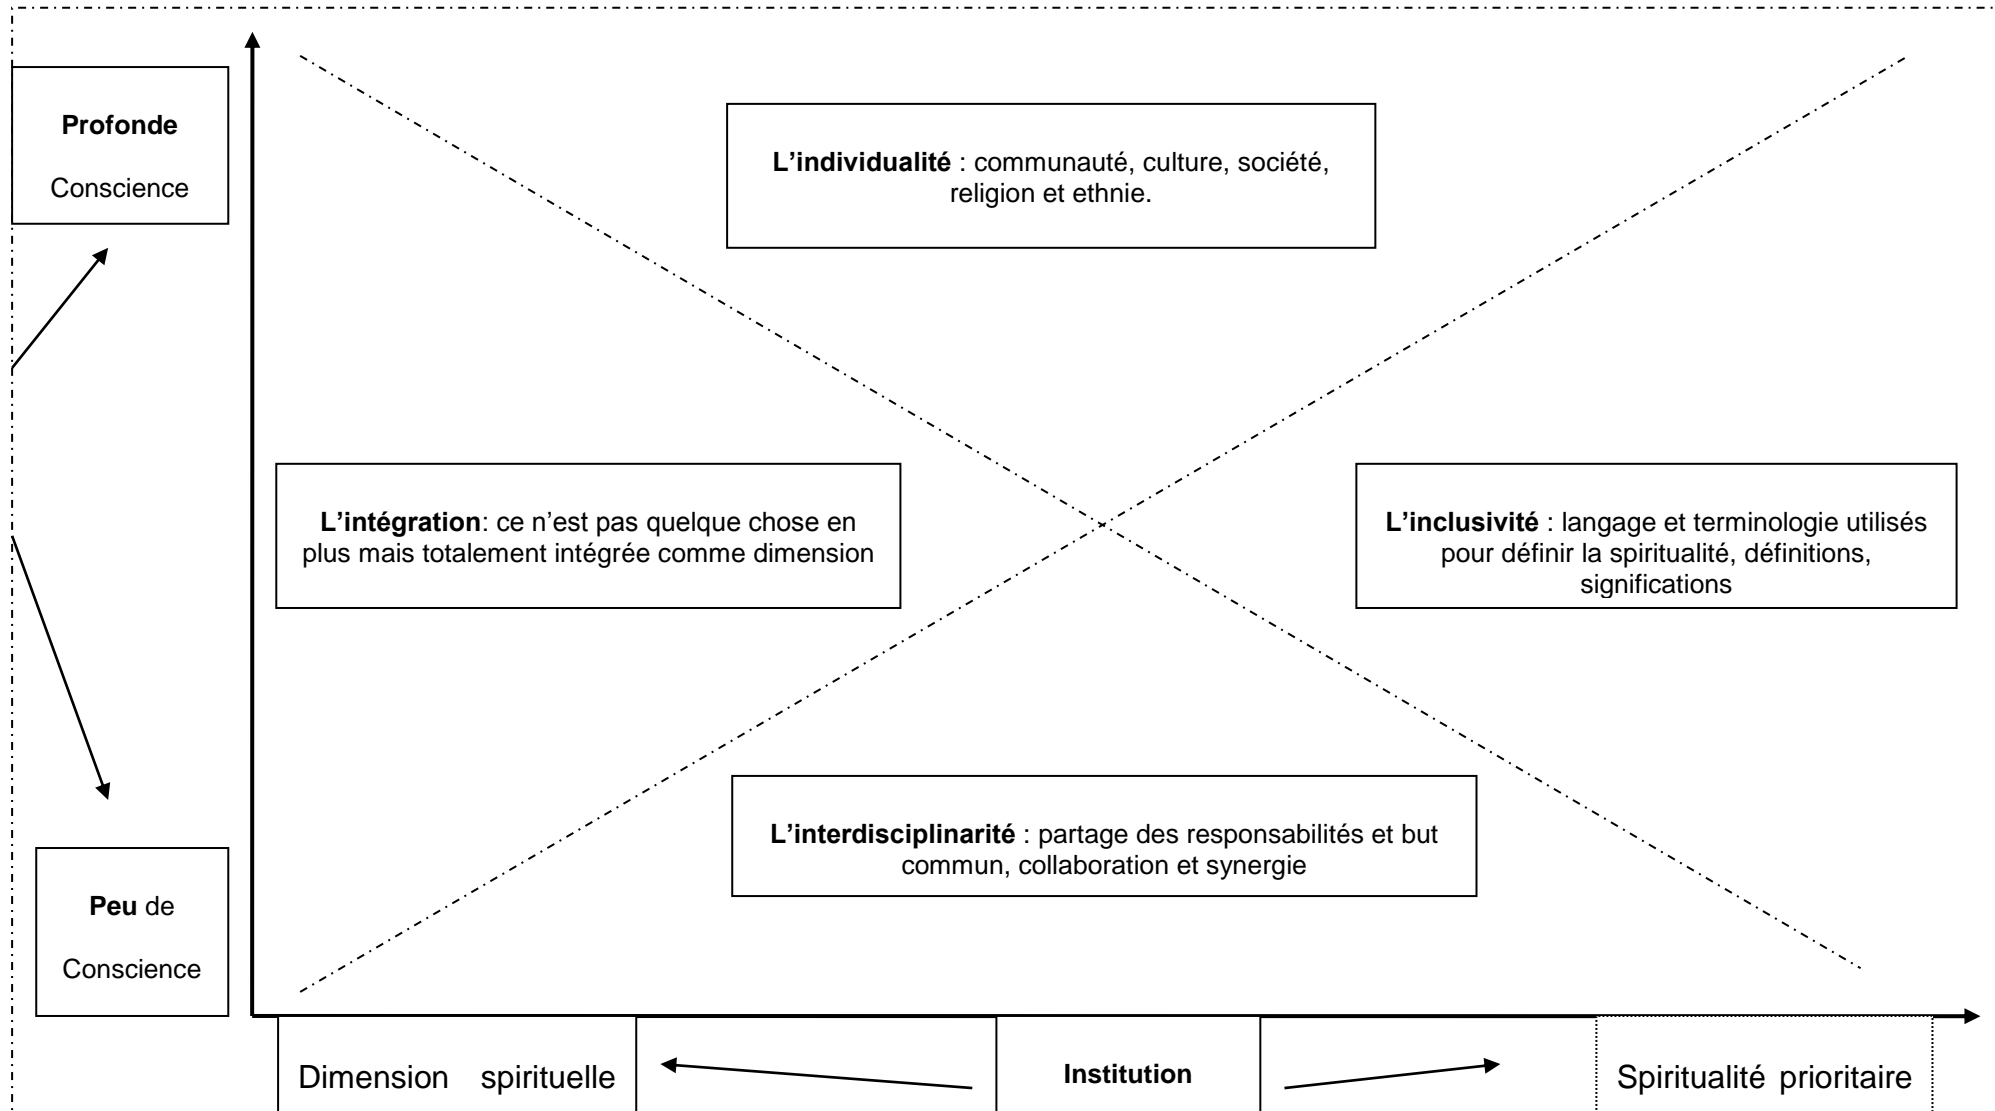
**Profonde**

Conscience

**L'individualité** : communauté, culture, société, religion et ethnie.

**L'intégration**: ce n'est pas quelque chose en plus mais totalement intégrée comme dimension

**L'inclusivité** : langage et terminologie utilisés pour définir la spiritualité, définitions, significations

**L'interdisciplinarité** : partage des responsabilités et but commun, collaboration et synergie

**Peu** de

Conscience

Dimension spirituelle

**Institution**

Spiritualité prioritaire